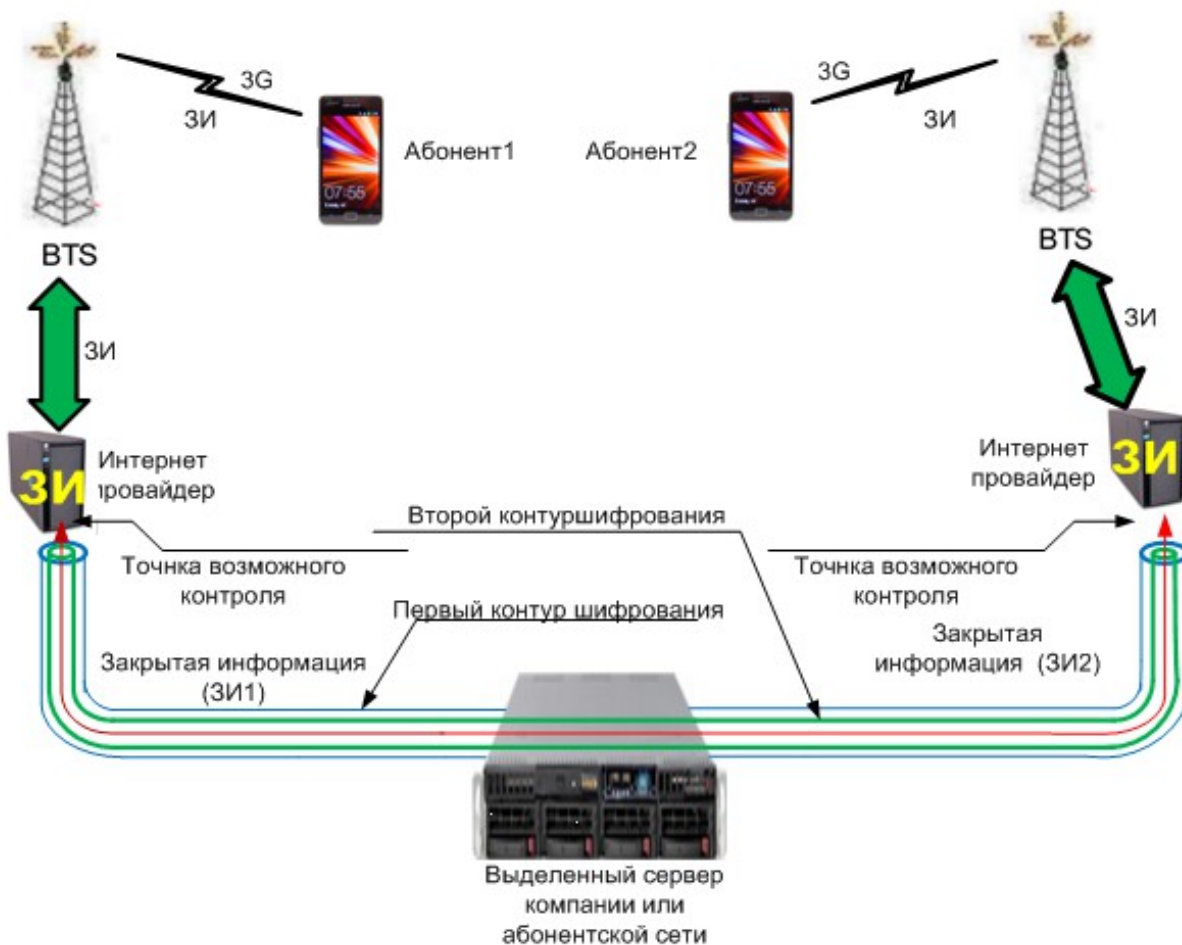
3G
ЗИ
07:55
Абонент1
Абонент2
07:55
3G
ЗИ
BTS
BTS
ЗИ
ЗИ
ЗИ
Интернет провайдер
ЗИ
Интернет провайдер
Второй контуршифрования
Точка возможного контроля
Точка возможного контроля
Первый контур шифрования
Закрытая информация (ЗИ1)
Закрытая информация (ЗИ2)
Выделенный сервер компании или абонентской сети